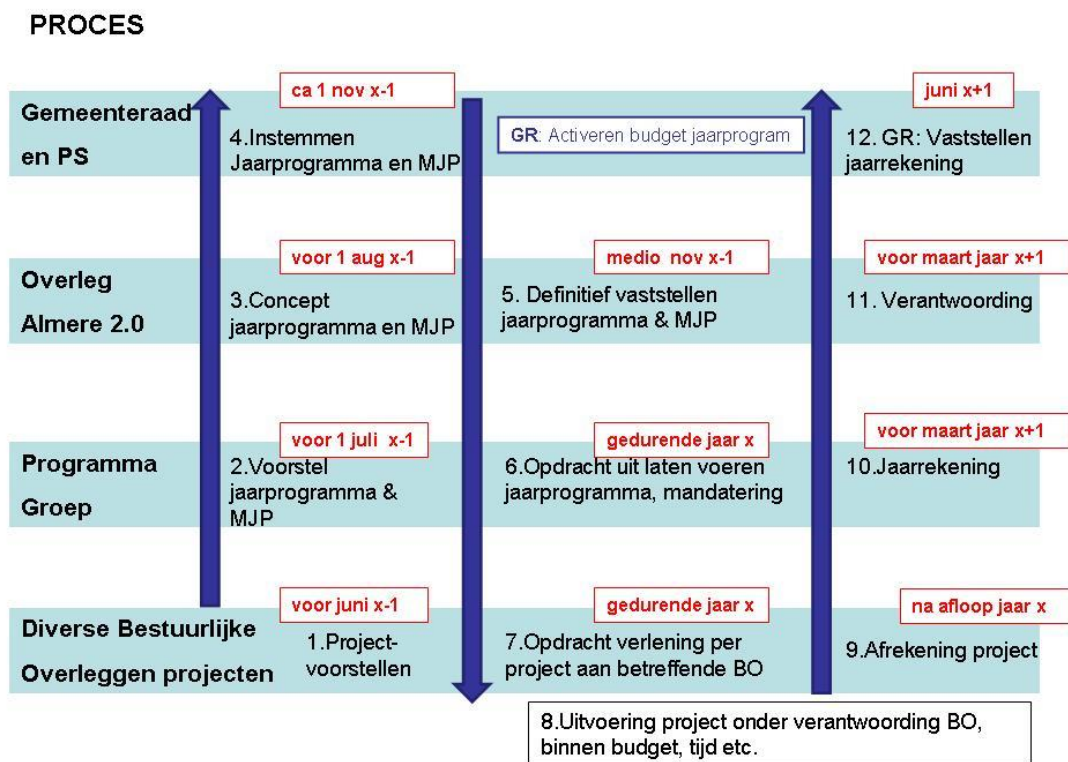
PROCES

Gemeenteraad en PS

ca 1 nov x-1

4.Instemmen Jaarprogramma en MJP

GR: Activeren budget jaarprogram

juni x+1

12. GR: Vaststellen jaarrekening

Overleg Almere 2.0

voor 1 aug x-1

3.Concept jaarprogramma en MJP

medio nov x-1

5. Definitief vaststellen jaarprogramma & MJP

voor maart jaar x+1

11. Verantwoording

Programma Groep

voor 1 juli x-1

2.Voorstel jaarprogramma & MJP

gedurende jaar x

6.Opdracht uit laten voeren jaarprogramma, mandatering

voor maart jaar x+1

10.Jaarrekening

Diverse Bestuurlijke Overleggen projecten

voor juni x-1

1.Project-voorstellen

gedurende jaar x

7.Opdracht verlening per project aan betreffende BO

na afloop jaar x

9.Afrekening project

8.Uitvoering project onder verantwoording BO, binnen budget, tijd etc.